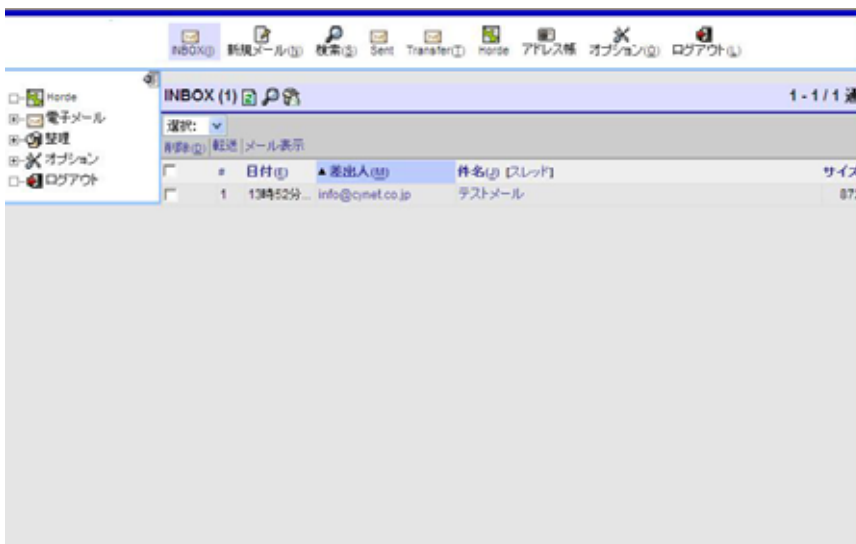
INBOX(I) 新規メール(N) 検索(S) Sent Transfer(T) Horde アドレス帳 オプション(O) ログアウト(L)

Horde
電子メール
整理
オプション
ログアウト

INBOX (1)

1 - 1 / 1 通

選択:
削除(D) | 転送 | メール表示

| | # | 日付(E) | ▲差出人(M) | 件名(J) [スレッド] | サイズ |
|---|---|---|---|---|---|
| | 1 | 13時52分... | info@cynet.co.jp | テストメール | 87 |